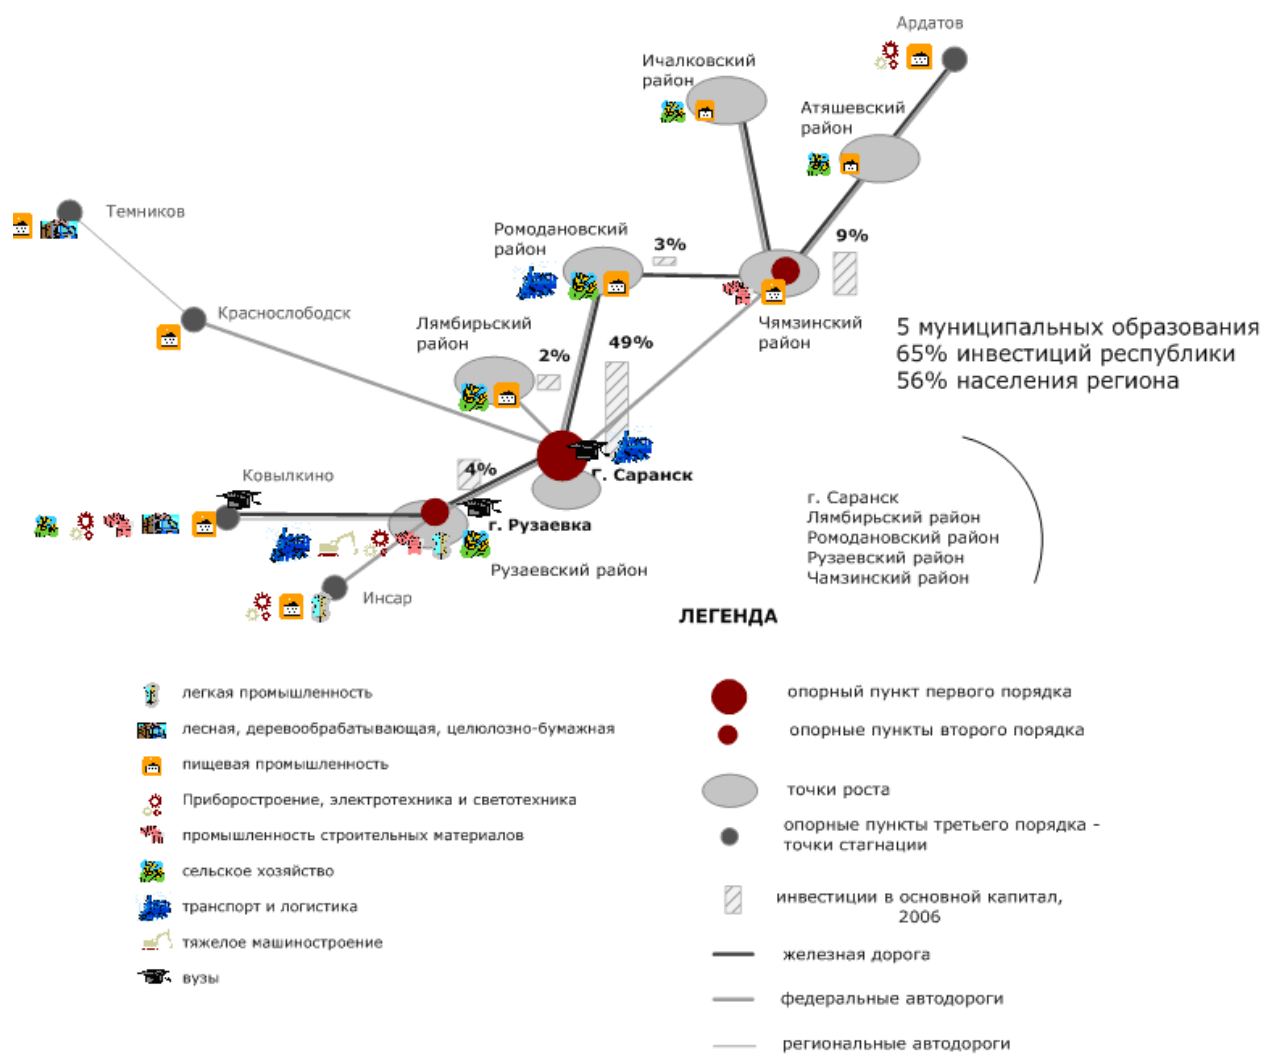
Ардатов

Ичалковский район

Атяшевский район

Темников

Ромодановский район

3%

9%

Краснослободск

Лямбирьский район

2%

49%

Чамзинский район

5 муниципальных образования
65% инвестиций республики
56% населения региона

4%

г. Саранск

Ковылкино

г. Рузаевка

Рузаевский район

Инсар

г. Саранск
Лямбирьский район
Ромодановский район
Рузаевский район
Чамзинский район

ЛЕГЕНДА

легкая промышленность

лесная, деревообрабатывающая, целюлозно-бумажная

пищевая промышленность

Приборостроение, электротехника и светотехника

промышленность строительных материалов

сельское хозяйство

транспорт и логистика

тяжелое машиностроение

вузы

опорный пункт первого порядка

опорные пункты второго порядка

точки роста

опорные пункты третьего порядка - точки стагнации

инвестиции в основной капитал, 2006

железная дорога

федеральные автодороги

региональные автодороги